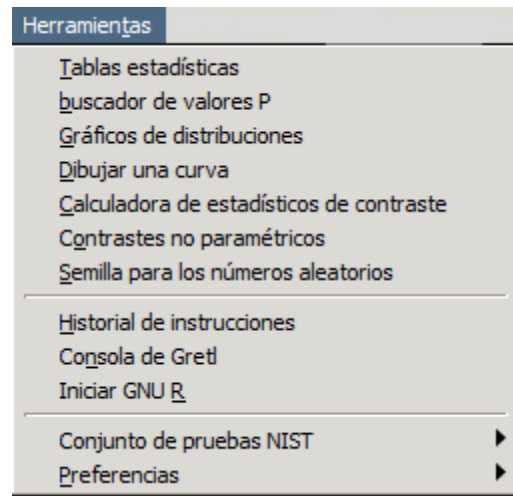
Herramientas

Tablas estadísticas
buscador de valores P
Gráficos de distribuciones
Dibujar una curva
Calculadora de estadísticos de contraste
Contrastes no paramétricos
Semilla para los números aleatorios

Historial de instrucciones
Consola de Gretl
Iniciar GNU R

Conjunto de pruebas NIST
Preferencias